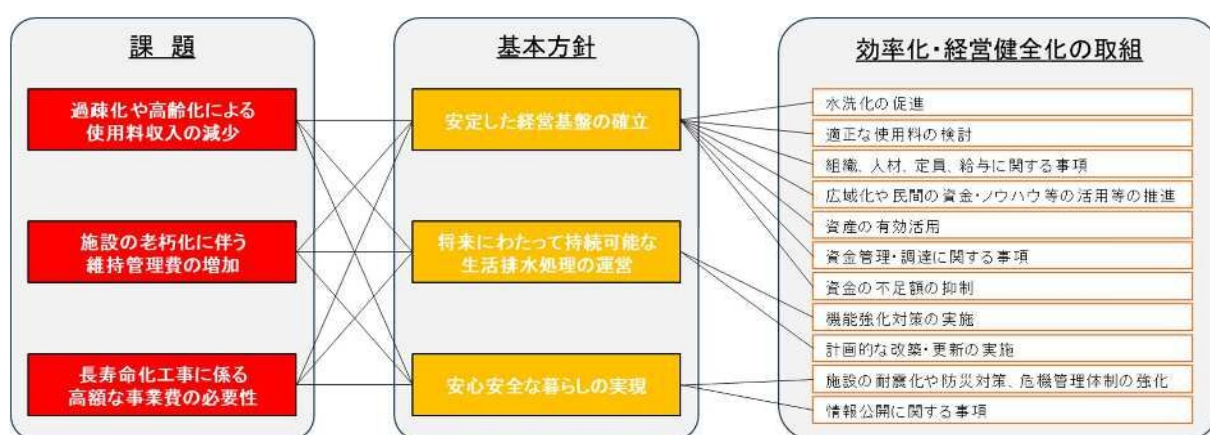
課　題

過疎化や高齢化による使用料収入の減少

施設の老朽化に伴う維持管理費の増加

長寿命化工事に係る高額な事業費の必要性

基本方針

安定した経営基盤の確立

将来にわたって持続可能な生活排水処理の運営

安心安全な暮らしの実現

効率化・経営健全化の取組

水洗化の促進

適正な使用料の検討

組織、人材、定員、給与に関する事項

広域化や民間の資金・ノウハウ等の活用等の推進

資産の有効活用

資金管理・調達に関する事項

資金の不足額の抑制

機能強化対策の実施

計画的な改築・更新の実施

施設の耐震化や防災対策、危機管理体制の強化

情報公開に関する事項